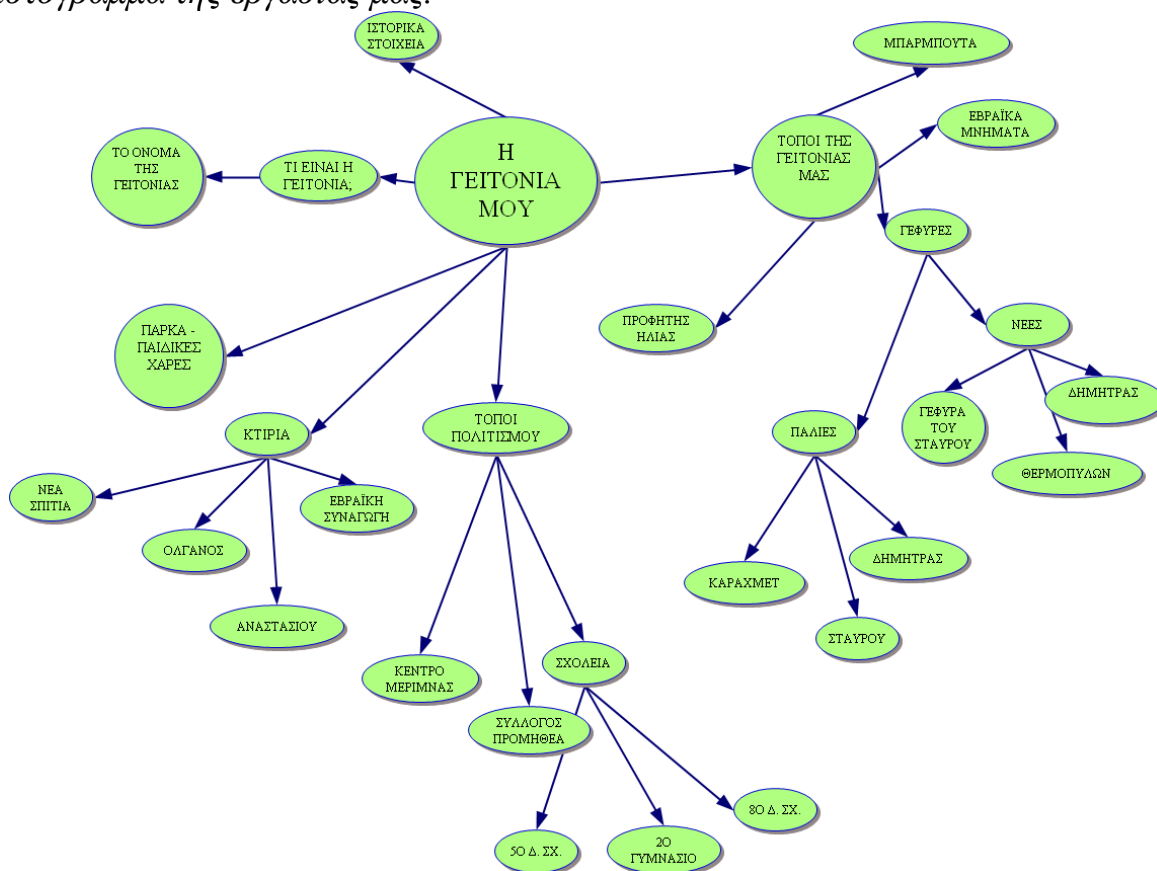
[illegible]

Η ΓΕΙΤΟΝΙΑ ΜΟΥ

ΙΣΤΟΡΙΚΑ ΣΤΟΙΧΕΙΑ

ΤΙ ΕΙΝΑΙ Η ΓΕΙΤΟΝΙΑ;

ΤΟ ΟΝΟΜΑ ΤΗΣ ΓΕΙΤΟΝΙΑΣ

ΠΑΡΚΑ - ΠΑΙΔΙΚΕΣ ΧΑΡΕΣ

ΚΤΙΡΙΑ

ΝΕΑ ΣΠΙΤΙΑ

ΟΛΓΑΝΟΣ

ΑΝΑΣΤΑΣΙΟΥ

ΕΒΡΑΪΚΗ ΣΥΝΑΓΩΓΗ

ΤΟΠΟΙ ΠΟΛΙΤΙΣΜΟΥ

ΚΕΝΤΡΟ ΜΕΡΙΜΝΑΣ

ΣΥΛΛΟΓΟΣ ΠΡΟΜΗΘΕΑ

ΣΧΟΛΕΙΑ

5Ο Δ. ΣΧ.

2Ο ΓΥΜΝΑΣΙΟ

8Ο Δ. ΣΧ.

ΤΟΠΟΙ ΤΗΣ ΓΕΙΤΟΝΙΑΣ ΜΑΣ

ΜΠΑΡΜΠΟΥΤΑ

ΕΒΡΑΪΚΑ ΜΝΗΜΑΤΑ

ΠΡΟΦΗΤΗΣ ΗΛΙΑΣ

ΓΕΦΥΡΕΣ

ΝΕΕΣ

ΓΕΦΥΡΑ ΤΟΥ ΣΤΑΥΡΟΥ

ΔΗΜΗΤΡΑΣ

ΘΕΡΜΟΠΥΛΩΝ

ΠΑΛΙΕΣ

ΚΑΡΑΧΜΕΤ

ΣΤΑΥΡΟΥ

ΔΗΜΗΤΡΑΣ